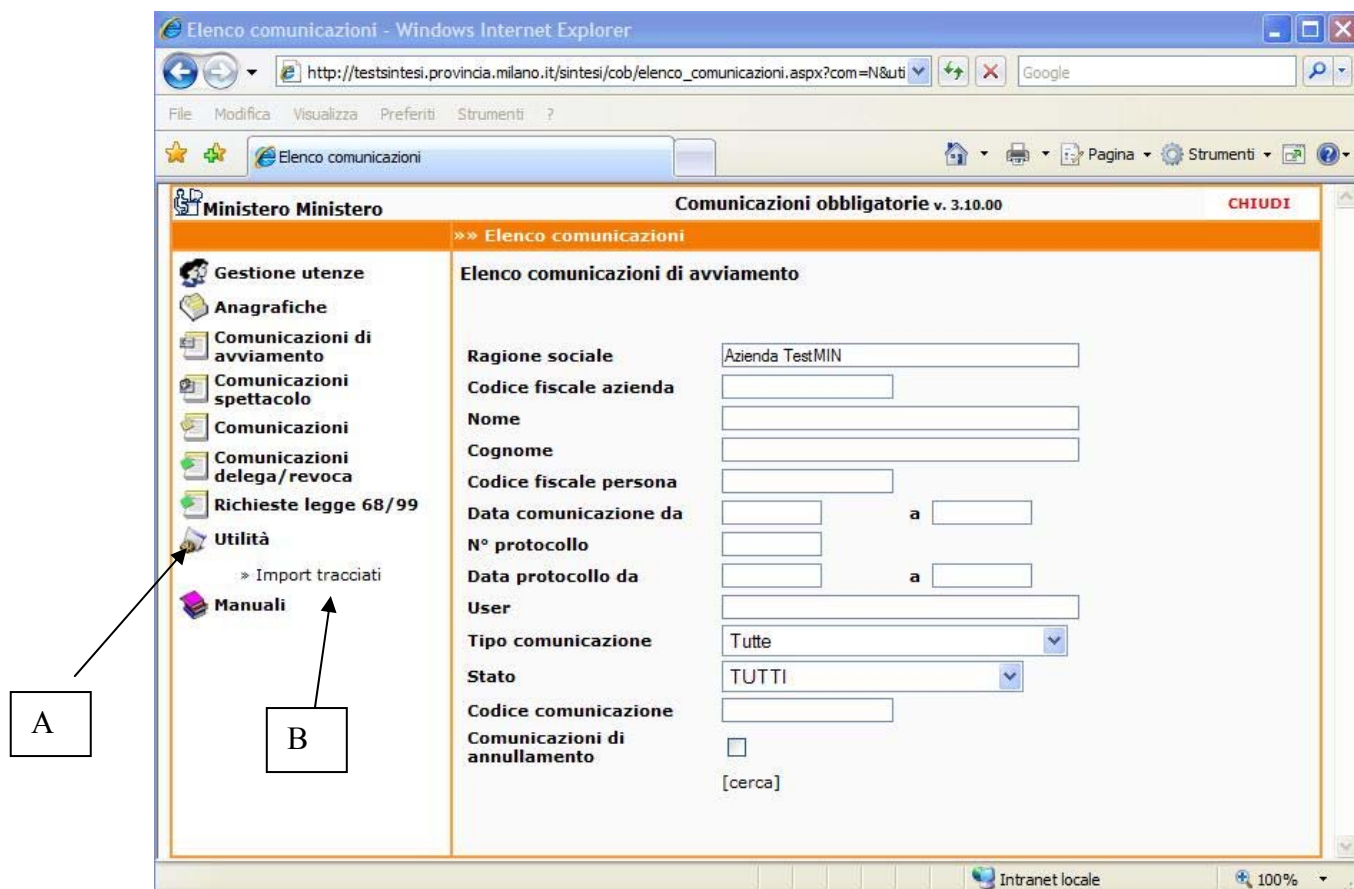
Elenco comunicazioni - Windows Internet Explorer

http://testsintesi.provincia.milano.it/sintesi/cob/elenco_comunicazioni.aspx?com=N&uti

Google

File Modifica Visualizza Preferiti Strumenti ?

Elenco comunicazioni

Pagina Strumenti

Ministero Ministero

Comunicazioni obbligatorie v. 3.10.00

CHIUDI

»» Elenco comunicazioni

Gestione utenze
Anagrafiche
Comunicazioni di avviamento
Comunicazioni spettacolo
Comunicazioni
Comunicazioni delega/revoca
Richieste legge 68/99
Utilità
» Import tracciati
Manuali

Elenco comunicazioni di avviamento

Ragione sociale Azienda TestMIN
Codice fiscale azienda
Nome
Cognome
Codice fiscale persona
Data comunicazione da a
N° protocollo
Data protocollo da a
User
Tipo comunicazione Tutte
Stato TUTTI
Codice comunicazione
Comunicazioni di annullamento

[cerca]

A

B

Intranet locale

100%